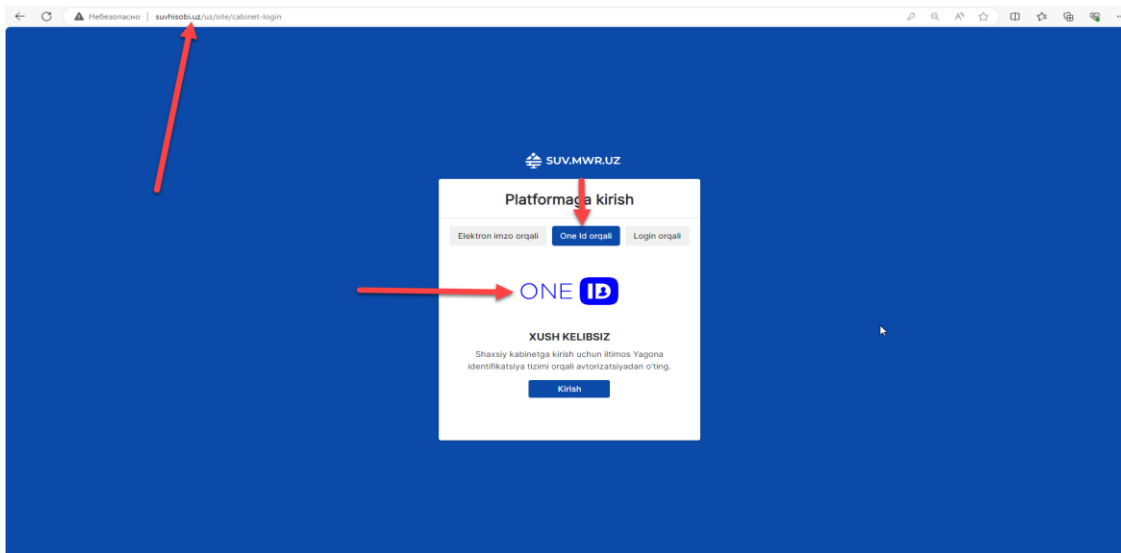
Небезопасно | suvhisobi.uz/uz/site/cabinet-login

SUV.MWR.UZ

Platformaga kirish

Elektron imzo orqali
One Id orqali
Login orqali

ONE ID

XUSH KELIBSIZ

Shaxsiy kabinetga kirish uchun iltimos Yagona identifikatsiya tizimi orqali avtorizatsiyadan o'ting.

Kirish